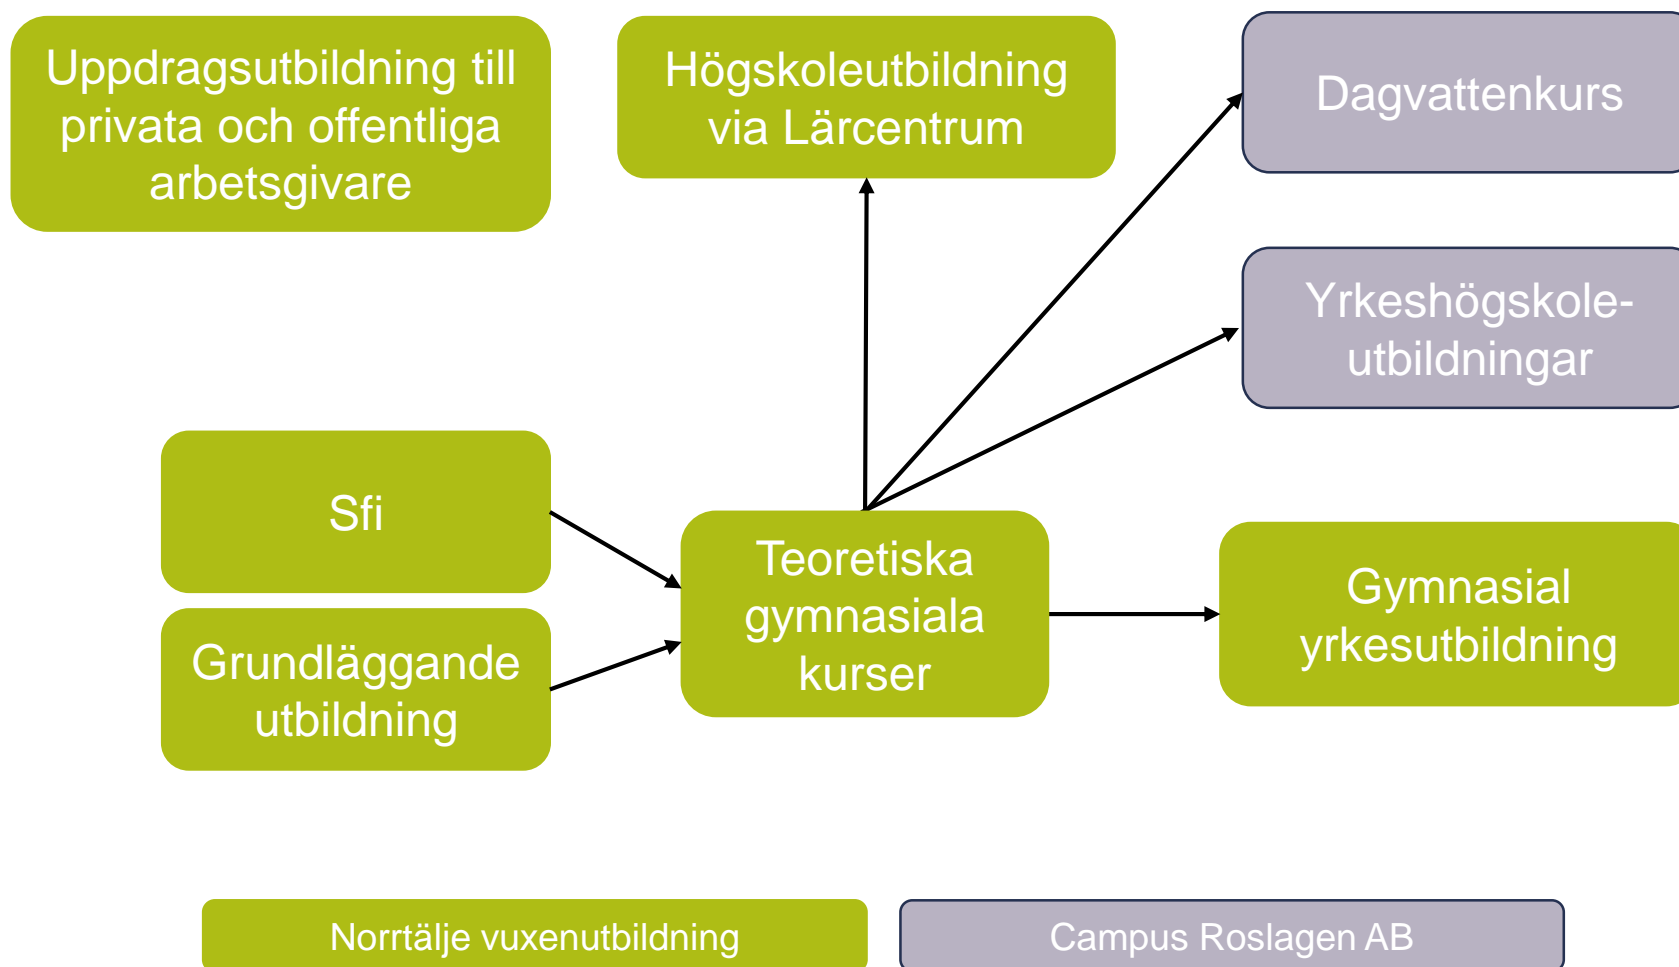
Uppdragsutbildning till privata och offentliga arbetsgivare

Högskoleutbildning via Lärcentrum

Dagvattenkurs

Yrkeshögskoleutbildningar

Sfi

Grundläggande utbildning

Teoretiska gymnasiala kurser

Gymnasial yrkesutbildning

Norrtälje vuxenutbildning

Campus Roslagen AB